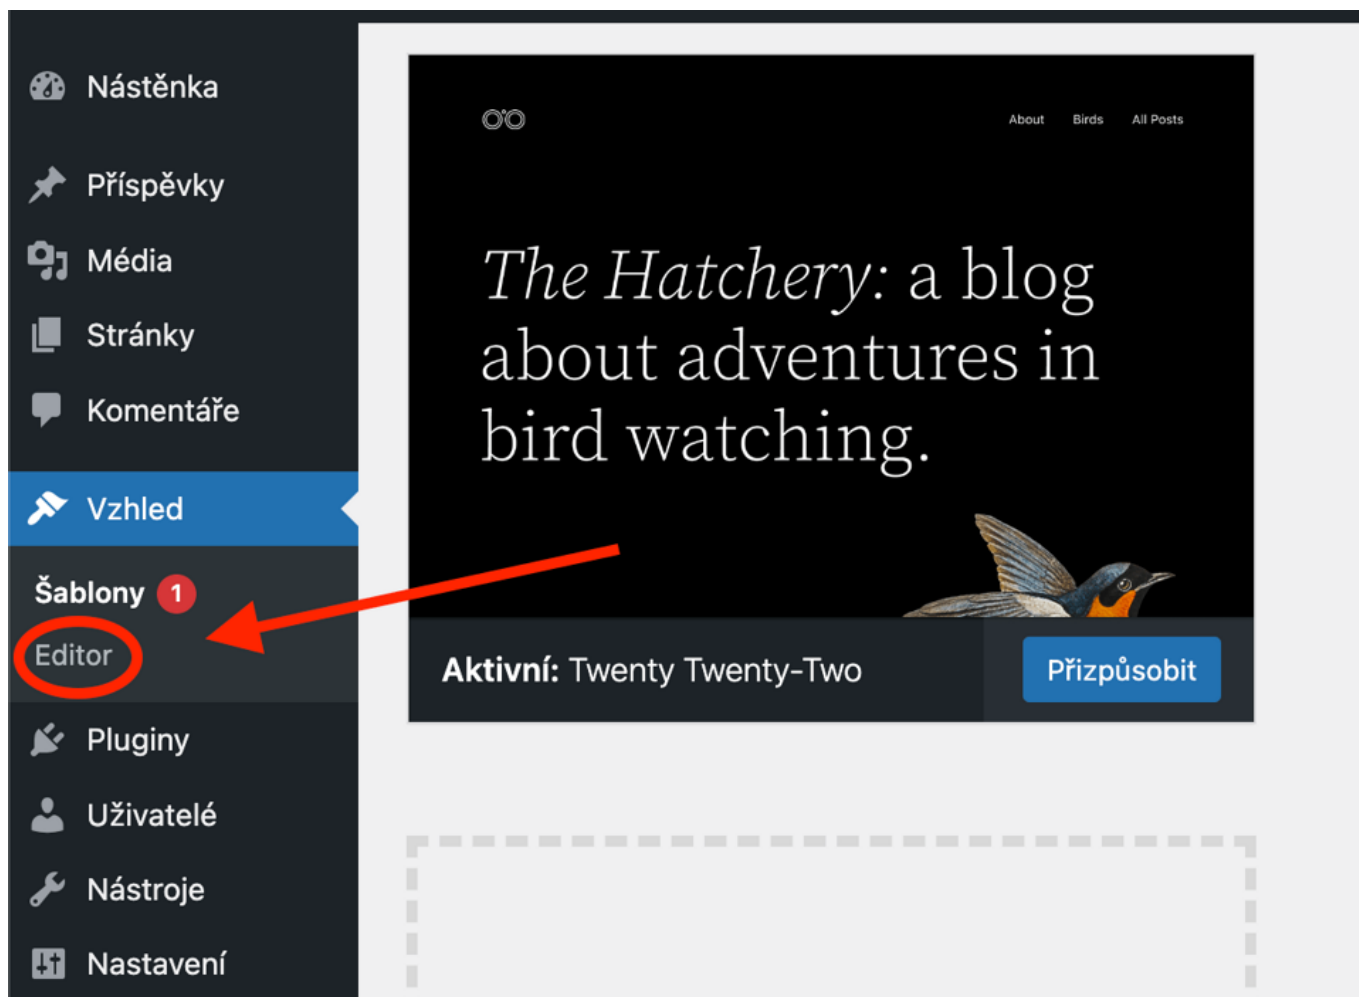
Nástěnka

Příspěvky

Média

Stránky

Komentáře

Vzhled

Šablony 1

Editor

Pluginy

Uživatelé

Nástroje

Nastavení

About Birds All Posts

The Hatchery: a blog about adventures in bird watching.

Aktivní: Twenty Twenty-Two

Přizpůsobit